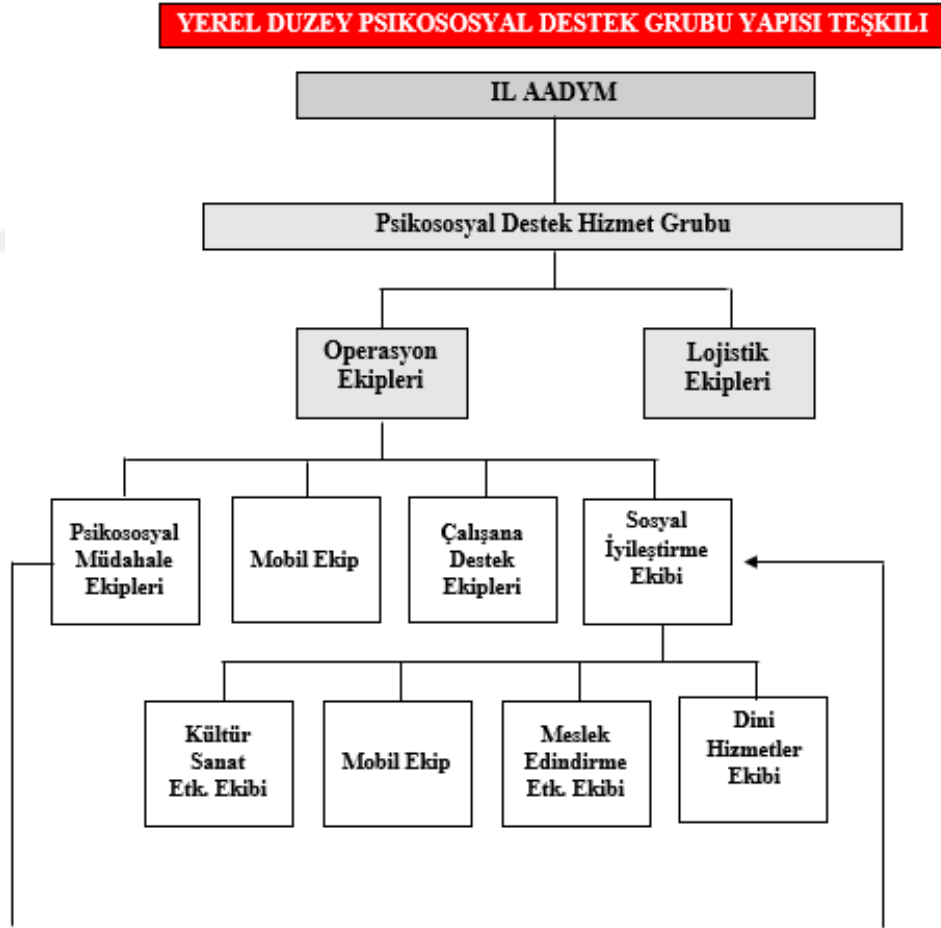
YEREL DUZEY PSIKOSOSYAL DESTEK GRUBU YAPISI TEŞKILI

IL AADYM

Psikososyal Destek Hizmet Grubu

Operasyon Ekipleri

Lojistik Ekipleri

Psikososyal Müdahale Ekipleri

Mobil Ekip

Çalışana Destek Ekipleri

Sosyal İyileştirme Ekibi

Kültür Sanat Etk. Ekibi

Mobil Ekip

Meslek Edindirme Etk. Ekibi

Dini Hizmetler Ekibi